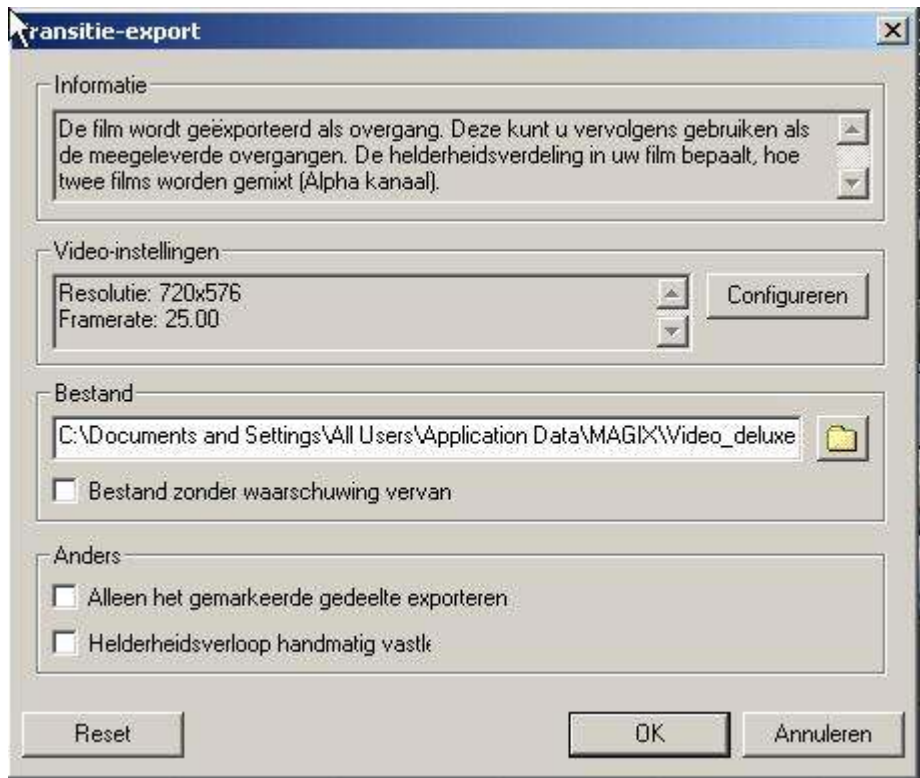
ransitie-export

Informatie

De film wordt geëxporteerd als overgang. Deze kunt u vervolgens gebruiken als de meegeleverde overgangen. De helderheidsverdeling in uw film bepaalt, hoe twee films worden gemixt (Alpha kanaal).

Video-instellingen

Resolutie: 720x576
Framerate: 25.00

Configureren

Bestand

C:\Documents and Settings\All Users\Application Data\MAGIX\Video_deluxe

Bestand zonder waarschuwing vervan

Anders

Alleen het gemarkeerde gedeelte exporteren

Helderheidsverloop handmatig vastl

Reset

OK

Annuleren